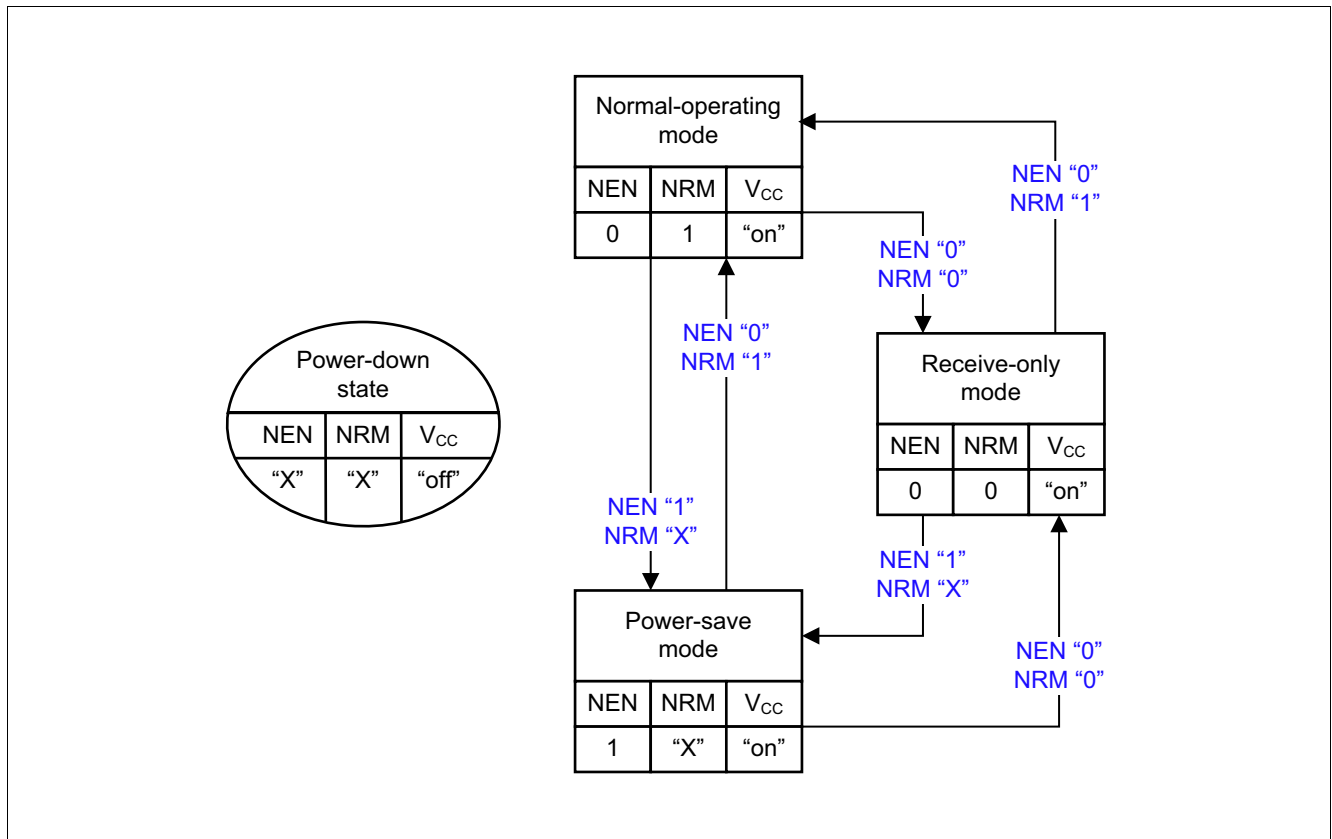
Power-down state

| NEN | NRM | $V_{CC}$ |
|---|---|---|
| "X" | "X" | "off" |

Normal-operating mode

| NEN | NRM | $V_{CC}$ |
|---|---|---|
| 0 | 1 | "on" |

NEN "0"
NRM "1"

NEN "0"
NRM "0"

NEN "0"
NRM "1"

Receive-only mode

| NEN | NRM | $V_{CC}$ |
|---|---|---|
| 0 | 0 | "on" |

NEN "1"
NRM "X"

NEN "1"
NRM "X"

Power-save mode

| NEN | NRM | $V_{CC}$ |
|---|---|---|
| 1 | "X" | "on" |

NEN "0"
NRM "0"